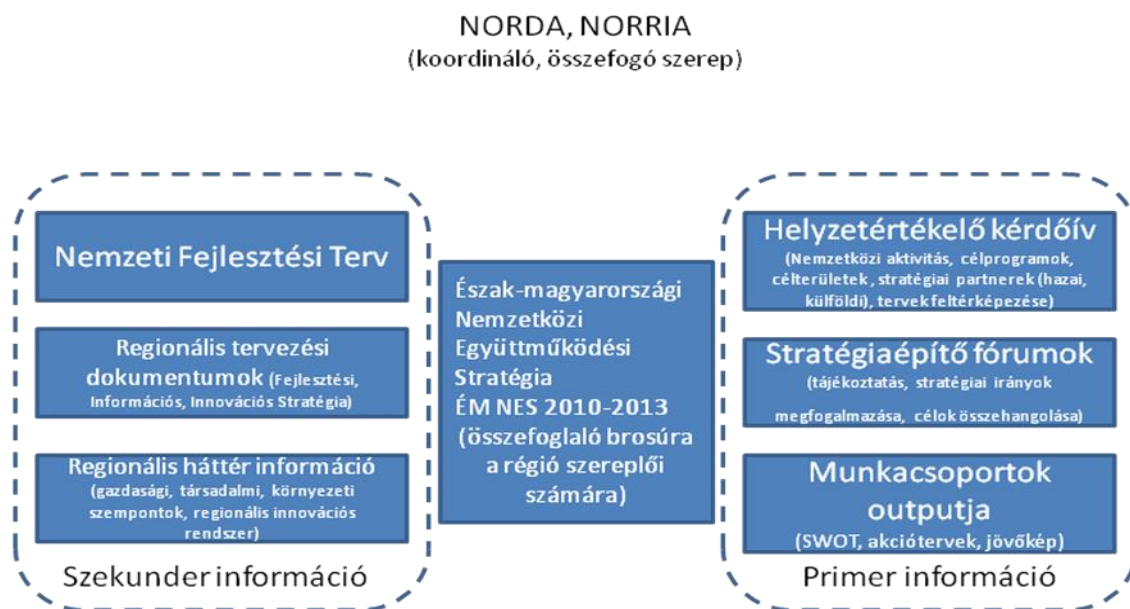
NORDA, NORRIA
(koordináló, összefogó szerep)

Nemzeti Fejlesztési Terv

Regionális tervezési dokumentumok (Fejlesztési, Információs, Innovációs Stratégia)

Regionális háttér információ (gazdasági, társadalmi, környezeti szempontok, regionális innovációs rendszer)

Szekunder információ

Észak-magyarországi Nemzetközi Együttműködési Stratégia ÉM NES 2010-2013 (összefoglaló brosúra a régió szereplői számára)

Helyzetértékelő kérdőív (Nemzetközi aktivitás, célprogramok, célterületek, stratégiai partnerek (hazai, külföldi), tervek feltérképezése)

Stratégiaépítő fórumok (tájékoztatás, stratégiai irányok megfogalmazása, célok összehangolása)

Munkacsoportok outputja (SWOT, akciótervek, jövőkép)

Primer információ